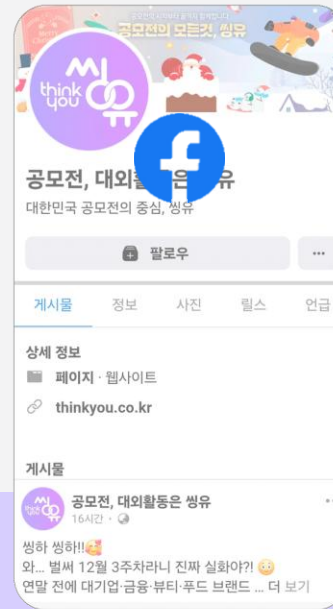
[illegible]
공모전의 모든것, 씽유

think you 씽유

공모전, 대외활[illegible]은 씽유
대한민국 공모전의 중심, 씽유

팔로우
···

게시물 정보 사진 릴스 언급

상세 정보
페이지 · 웹사이트
thinkyou.co.kr

게시물

공모전, 대외활동은 씽유
16시간 ·

씽하 씽하!!🥰
와... 벌써 12월 3주차라니 진짜 실화야?! 😳
연말 전에 대기업·금융·뷰티·푸드 브랜드 ... 더 보기